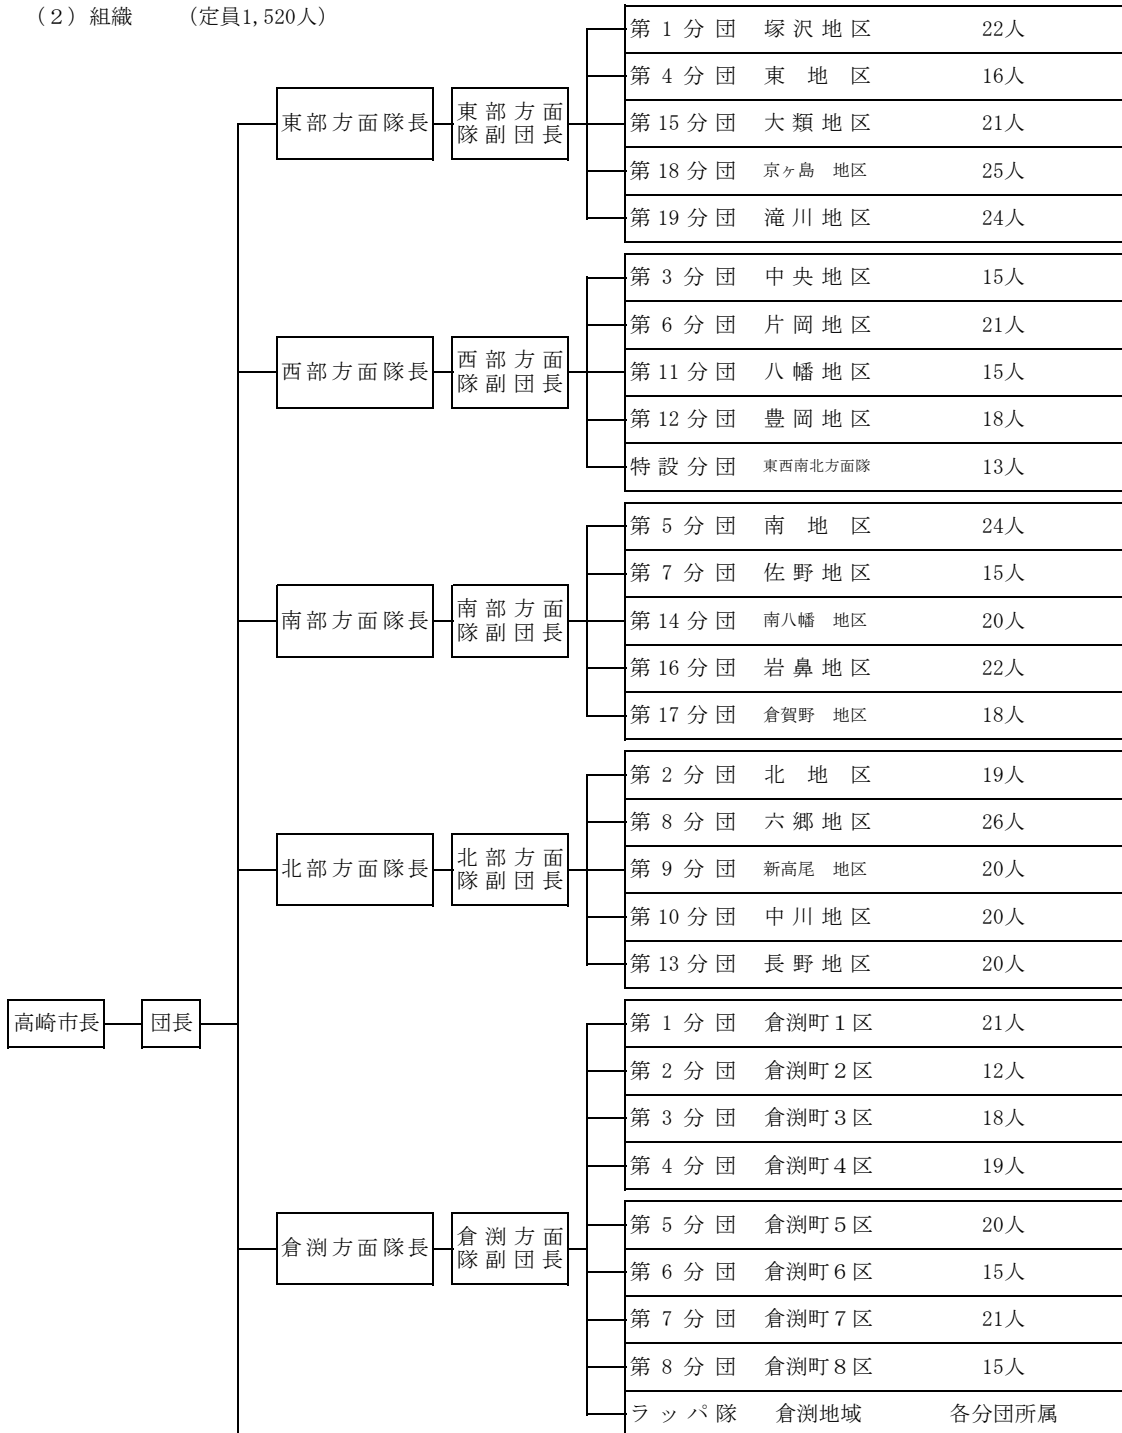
（2）組織　（定員1,520人）

高崎市長　団長

東部方面隊長　東部方面隊副団長

| | | |
|---|---|---|
| 第1分団 | 塚沢地区 | 22人 |
| 第4分団 | 東地区 | 16人 |
| 第15分団 | 大類地区 | 21人 |
| 第18分団 | 京ヶ島地区 | 25人 |
| 第19分団 | 滝川地区 | 24人 |

西部方面隊長　西部方面隊副団長

| | | |
|---|---|---|
| 第3分団 | 中央地区 | 15人 |
| 第6分団 | 片岡地区 | 21人 |
| 第11分団 | 八幡地区 | 15人 |
| 第12分団 | 豊岡地区 | 18人 |
| 特設分団 | 東西南北方面隊 | 13人 |

南部方面隊長　南部方面隊副団長

| | | |
|---|---|---|
| 第5分団 | 南地区 | 24人 |
| 第7分団 | 佐野地区 | 15人 |
| 第14分団 | 南八幡地区 | 20人 |
| 第16分団 | 岩鼻地区 | 22人 |
| 第17分団 | 倉賀野地区 | 18人 |

北部方面隊長　北部方面隊副団長

| | | |
|---|---|---|
| 第2分団 | 北地区 | 19人 |
| 第8分団 | 六郷地区 | 26人 |
| 第9分団 | 新高尾地区 | 20人 |
| 第10分団 | 中川地区 | 20人 |
| 第13分団 | 長野地区 | 20人 |

倉渕方面隊長　倉渕方面隊副団長

| | | |
|---|---|---|
| 第1分団 | 倉渕町1区 | 21人 |
| 第2分団 | 倉渕町2区 | 12人 |
| 第3分団 | 倉渕町3区 | 18人 |
| 第4分団 | 倉渕町4区 | 19人 |
| 第5分団 | 倉渕町5区 | 20人 |
| 第6分団 | 倉渕町6区 | 15人 |
| 第7分団 | 倉渕町7区 | 21人 |
| 第8分団 | 倉渕町8区 | 15人 |
| ラッパ隊 | 倉渕地域 | 各分団所属 |